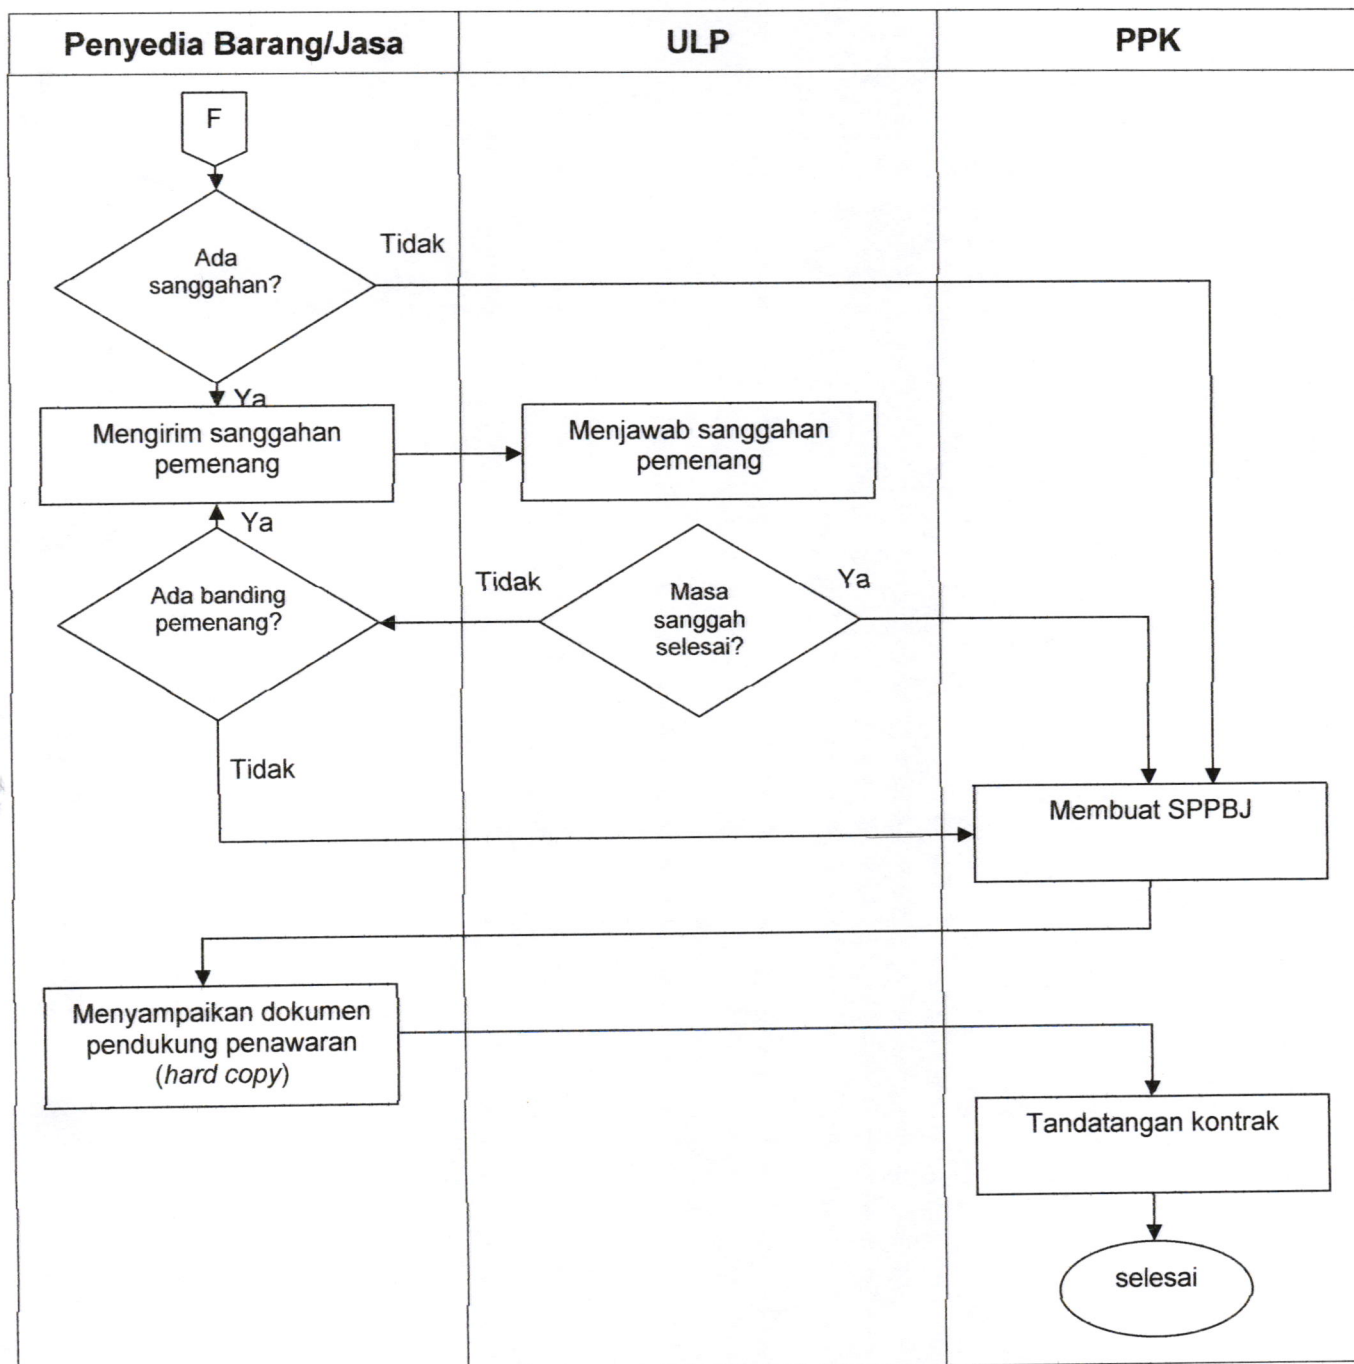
| Penyedia Barang/Jasa | ULP | PPK |
|---|---|---|

F

Ada sanggahan?

Tidak

Ya

Mengirim sanggahan pemenang

Menjawab sanggahan pemenang

Ya

Ada banding pemenang?

Tidak

Masa sanggah selesai?

Ya

Tidak

Membuat SPPBJ

Menyampaikan dokumen pendukung penawaran (hard copy)

Tandatangan kontrak

selesai